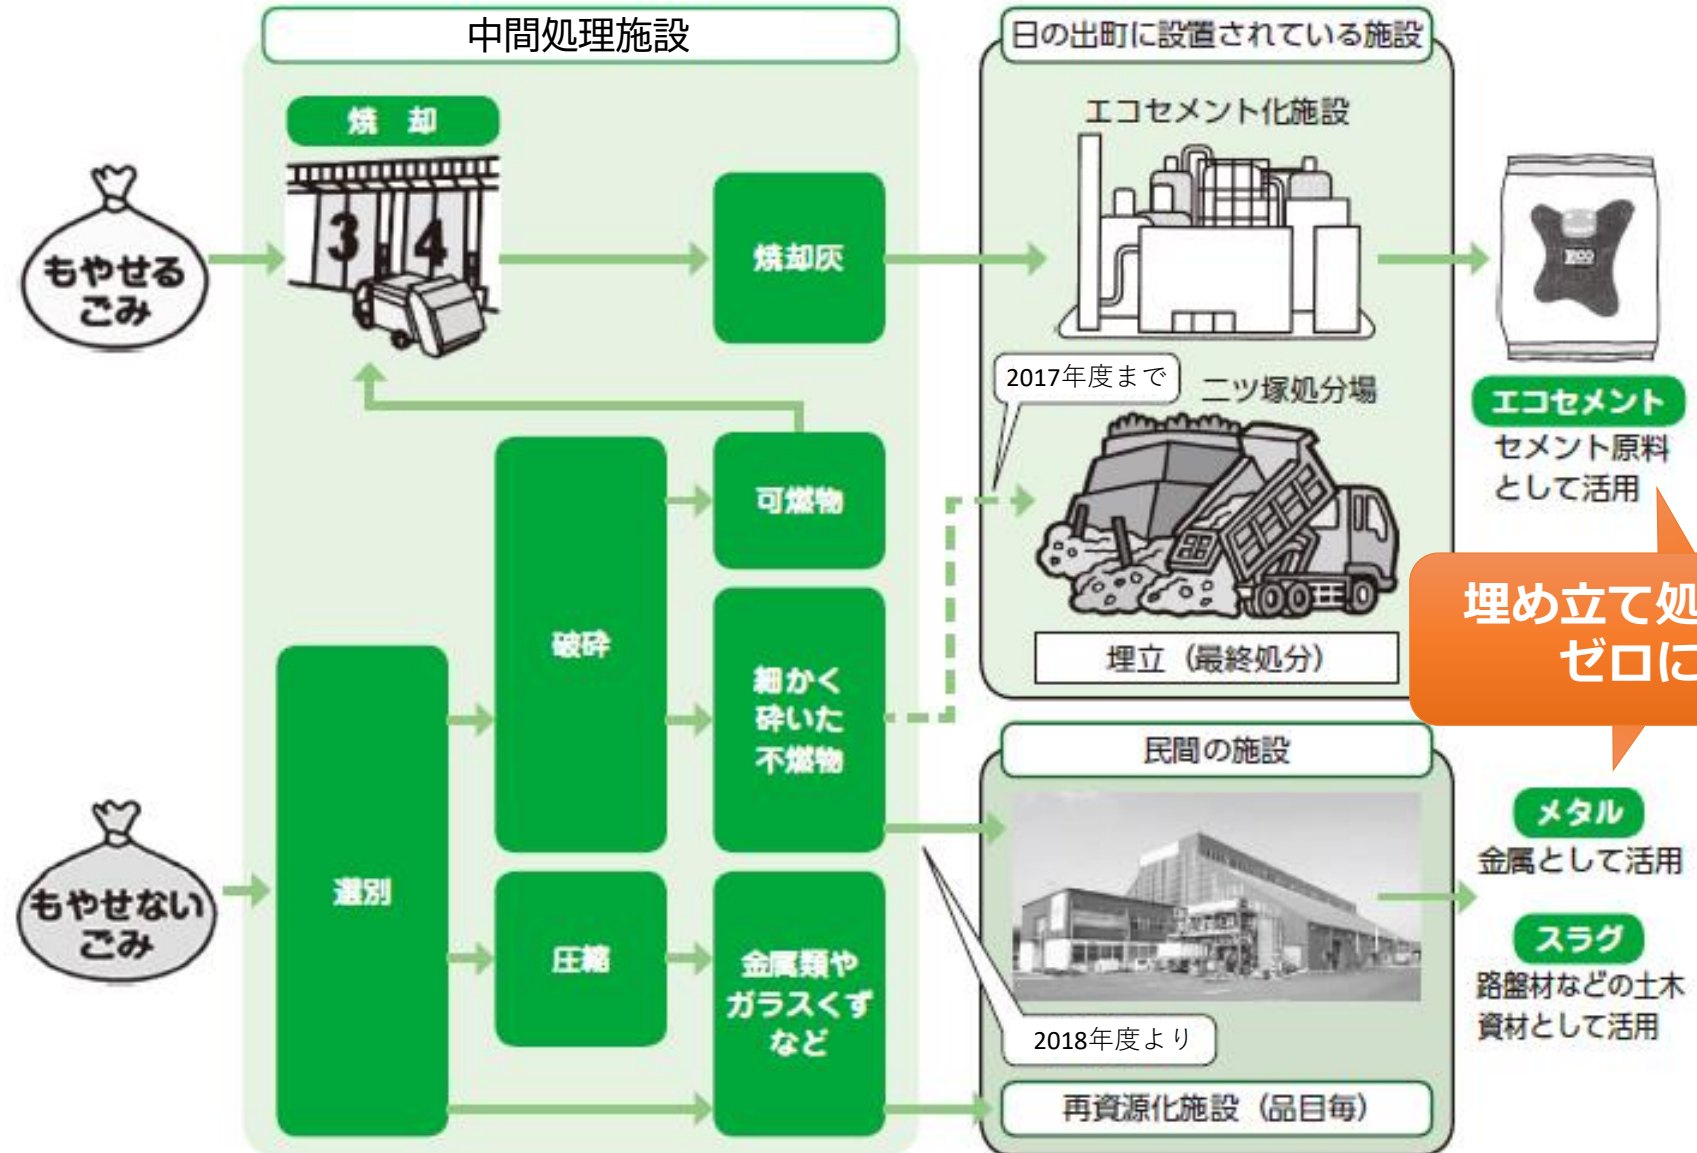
中間処理施設

焼　却

3 4

もやせるごみ

焼却灰

日の出町に設置されている施設

エコセメント化施設

エコセメント
セメント原料として活用

2017年度まで

二ツ塚処分場

可燃物

破砕

細かく砕いた不燃物

埋立（最終処分）

埋め立て処
ゼロに

選別

もやせないごみ

圧縮

金属類やガラスくずなど

民間の施設

メタル
金属として活用

スラグ
路盤材などの土木資材として活用

2018年度より

再資源化施設（品目毎）